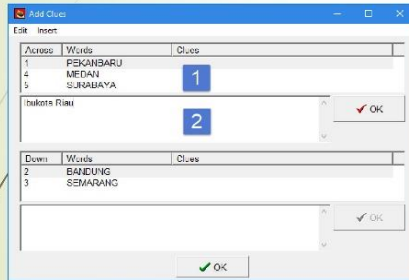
Add Clues

Edit Insert

| Across | Words | Clues |
|---|---|---|
| 1 | PEKANBARU | |
| 4 | MEDAN | |
| 5 | SURABAYA | |

1

Ibukota Riau

2

OK

| Down | Words | Clues |
|---|---|---|
| 2 | BANDUNG | |
| 3 | SEMARANG | |

OK

OK